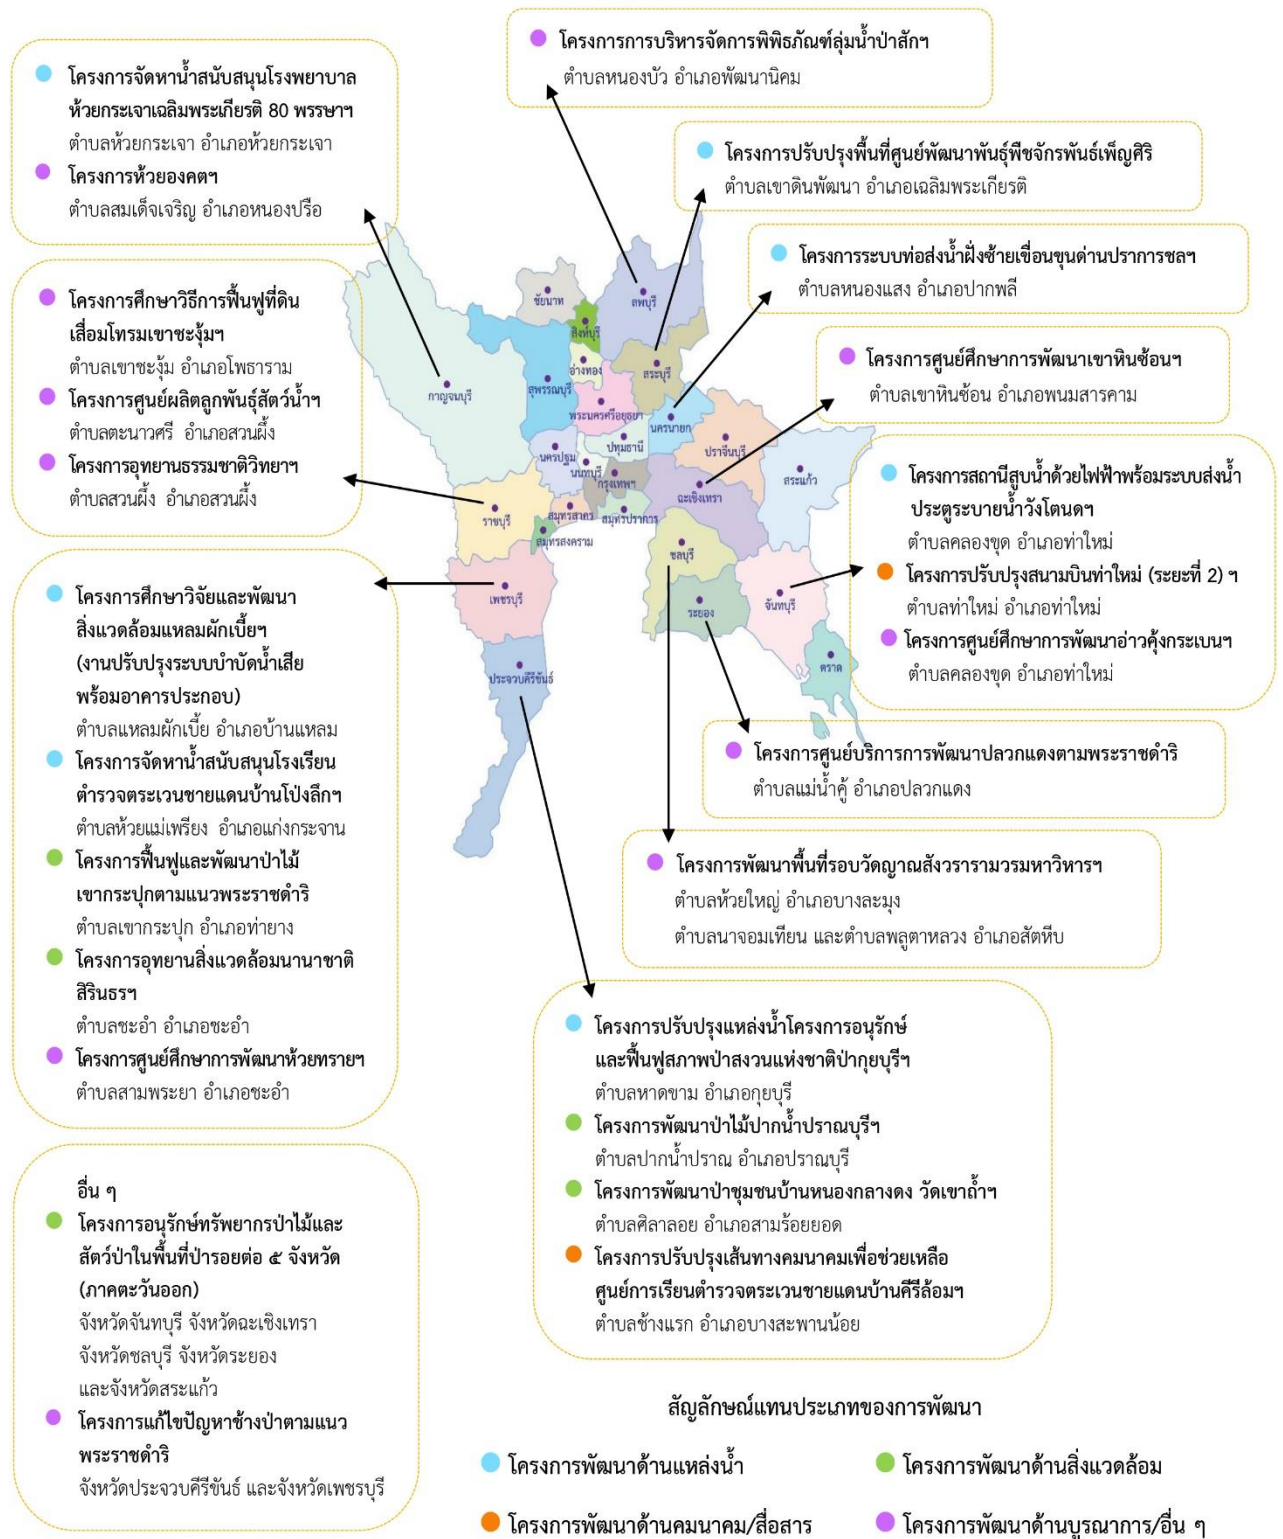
โครงการจัดหาน้ำสนับสนุนโรงพยาบาลห้วยกระเจาเฉลิมพระเกียรติ 80 พรรษาฯ
ตำบลห้วยกระเจา อำเภอห้วยกระเจา
โครงการห้วยองคตฯ
ตำบลสมเด็จเจริญ อำเภอหนองปรือ

โครงการการบริหารจัดการพิพิธภัณฑ์ลุ่มน้ำป่าสักฯ
ตำบลหนองบัว อำเภอพัฒนานิคม

โครงการปรับปรุงพื้นที่ศูนย์พัฒนาพันธุ์พืชจักรพันธ์เพ็ญศิริ
ตำบลเขาดินพัฒนา อำเภอเฉลิมพระเกียรติ

โครงการระบบท่อส่งน้ำฝั่งซ้ายเขื่อนขุนด่านปราการชลฯ
ตำบลหนองแสง อำเภอปากพลี

โครงการศึกษาวิธีการฟื้นฟูที่ดินเสื่อมโทรมเขาชะงุ้มฯ
ตำบลเขาชะงุ้ม อำเภอโพธาราม
โครงการศูนย์ผลิตลูกพันธุ์สัตว์น้ำฯ
ตำบลตะนาวศรี อำเภอสวนผึ้ง
โครงการอุทยานธรรมชาติวิทยาฯ
ตำบลสวนผึ้ง อำเภอสวนผึ้ง

โครงการศูนย์ศึกษาการพัฒนาเขาหินซ้อนฯ
ตำบลเขาหินซ้อน อำเภอพนมสารคาม

ชัยนาท ลพบุรี สิงห์บุรี อ่างทอง สระบุรี สุพรรณบุรี กาญจนบุรี พระนครศรีอยุธยา นครนายก ปทุมธานี ปราจีนบุรี นครปฐม นนทบุรี กรุงเทพฯ สระแก้ว ฉะเชิงเทรา ราชบุรี สมุทรสาคร สมุทรปราการ สมุทรสงคราม ชลบุรี เพชรบุรี ระยอง จันทบุรี ตราด ประจวบคีรีขันธ์

โครงการสถานีสูบน้ำด้วยไฟฟ้าพร้อมระบบส่งน้ำประตูระบายน้ำวังโตนดฯ
ตำบลคลองขุด อำเภอท่าใหม่
โครงการปรับปรุงสนามบินท่าใหม่ (ระยะที่ 2) ฯ
ตำบลท่าใหม่ อำเภอท่าใหม่
โครงการศูนย์ศึกษาการพัฒนาอ่าวคุ้งกระเบนฯ
ตำบลคลองขุด อำเภอท่าใหม่

โครงการศึกษาวิจัยและพัฒนาสิ่งแวดล้อมแหลมผักเบี้ยฯ (งานปรับปรุงระบบบำบัดน้ำเสียพร้อมอาคารประกอบ)
ตำบลแหลมผักเบี้ย อำเภอบ้านแหลม
โครงการจัดหาน้ำสนับสนุนโรงเรียนตำรวจตระเวนชายแดนบ้านโป่งลึกฯ
ตำบลห้วยแม่เพรียง อำเภอแก่งกระจาน
โครงการฟื้นฟูและพัฒนาป่าไม้เขากระปุกตามแนวพระราชดำริ
ตำบลเขากระปุก อำเภอท่ายาง
โครงการอุทยานสิ่งแวดล้อมนานาชาติสิรินธรฯ
ตำบลชะอำ อำเภอชะอำ
โครงการศูนย์ศึกษาการพัฒนาห้วยทรายฯ
ตำบลสามพระยา อำเภอชะอำ

โครงการศูนย์บริการการพัฒนาปลวกแดงตามพระราชดำริ
ตำบลแม่น้ำคู้ อำเภอปลวกแดง

โครงการพัฒนาพื้นที่รอบวัดญาณสังวรารามวรมหาวิหารฯ
ตำบลห้วยใหญ่ อำเภอบางละมุง
ตำบลนาจอมเทียน และตำบลพลูตาหลวง อำเภอสัตหีบ

โครงการปรับปรุงแหล่งน้ำโครงการอนุรักษ์และฟื้นฟูสภาพป่าสงวนแห่งชาติป่ากุยบุรีฯ
ตำบลหาดขาม อำเภอกุยบุรี
โครงการพัฒนาป่าไม้ปากน้ำปราณบุรีฯ
ตำบลปากน้ำปราณ อำเภอปราณบุรี
โครงการพัฒนาป่าชุมชนบ้านหนองกลางดง วัดเขาถ้ำฯ
ตำบลศิลาลอย อำเภอสามร้อยยอด
โครงการปรับปรุงเส้นทางคมนาคมเพื่อช่วยเหลือศูนย์การเรียนตำรวจตระเวนชายแดนบ้านคีรีล้อมฯ
ตำบลช้างแรก อำเภอบางสะพานน้อย

อื่น ๆ
โครงการอนุรักษ์ทรัพยากรป่าไม้และสัตว์ป่าในพื้นที่ป่ารอยต่อ ๕ จังหวัด (ภาคตะวันออก)
จังหวัดจันทบุรี จังหวัดฉะเชิงเทรา จังหวัดชลบุรี จังหวัดระยอง และจังหวัดสระแก้ว
โครงการแก้ไขปัญหาช้างป่าตามแนวพระราชดำริ
จังหวัดประจวบคีรีขันธ์ และจังหวัดเพชรบุรี

สัญลักษณ์แทนประเภทของการพัฒนา
โครงการพัฒนาด้านแหล่งน้ำ
โครงการพัฒนาด้านสิ่งแวดล้อม
โครงการพัฒนาด้านคมนาคม/สื่อสาร
โครงการพัฒนาด้านบูรณาการ/อื่น ๆ